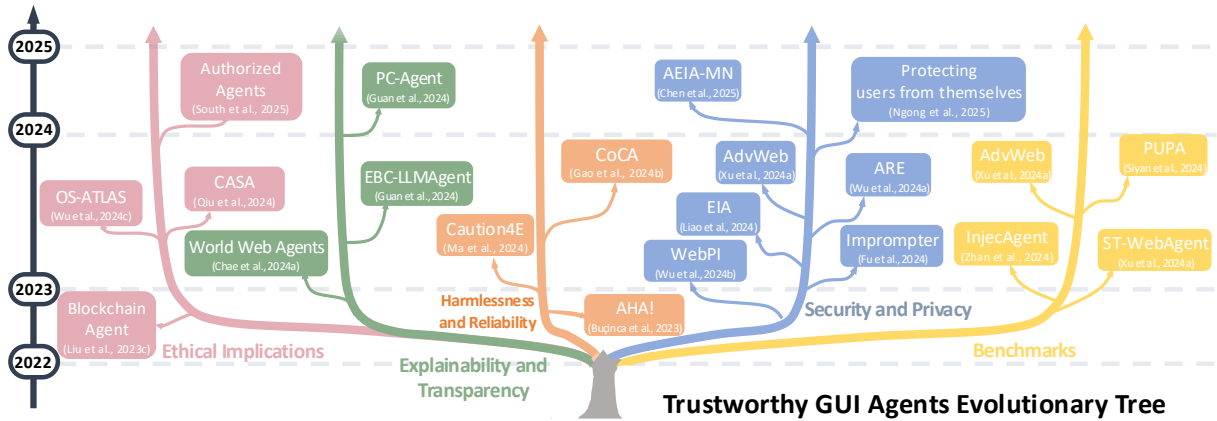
2025

2024

2023

2022

Authorized Agents
(South et al., 2025)

OS-ATLAS
(Wu et al., 2024c)

CASA
(Qiu et al., 2024)

Blockchain Agent
(Liu et al., 2023c)

Ethical Implications

PC-Agent
(Guan et al., 2024)

EBC-LLMAgent
(Guan et al., 2024)

World Web Agents
(Chae et al., 2024a)

Explainability and Transparency

CoCA
(Gao et al., 2024b)

Caution4E
(Ma et al., 2024)

Harmlessness and Reliability

AHA!
(Buçinca et al., 2023)

AEIA-MN
(Chen et al., 2025)

AdvWeb
(Xu et al., 2024a)

EIA
(Liao et al., 2024)

WebPI
(Wu et al., 2024b)

Protecting users from themselves
(Ngong et al., 2025)

ARE
(Wu et al., 2024a)

Imprompter
(Fu et al., 2024)

Security and Privacy

AdvWeb
(Xu et al., 2024a)

PUPA
(Siyan et al., 2024)

InjecAgent
(Zhan et al., 2024)

ST-WebAgent
(Xu et al., 2024a)

Benchmarks

Trustworthy GUI Agents Evolutionary Tree